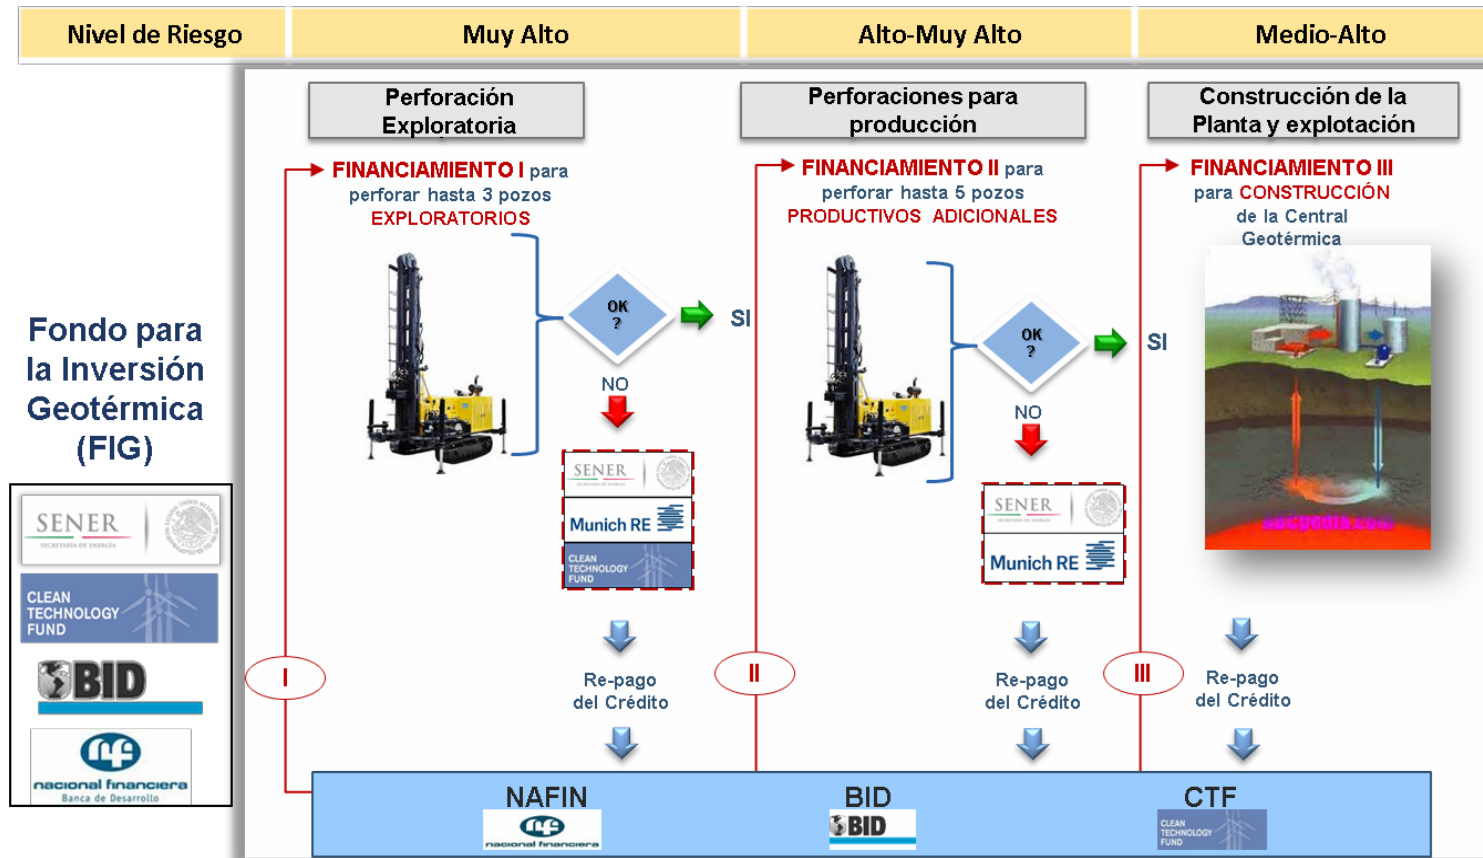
| Nivel de Riesgo | Muy Alto | Alto-Muy Alto | Medio-Alto |
|---|---|---|---|

Fondo para la Inversión Geotérmica (FIG)

SENER SECRETARÍA DE ENERGÍA

CLEAN TECHNOLOGY FUND

BID

nafin nacional financiera Banca de Desarrollo

Perforación Exploratoria

FINANCIAMIENTO I para perforar hasta 3 pozos EXPLORATORIOS

OK ?

SI

NO

SENER

Munich RE

CLEAN TECHNOLOGY FUND

Re-pago del Crédito

I

Perforaciones para producción

FINANCIAMIENTO II para perforar hasta 5 pozos PRODUCTIVOS ADICIONALES

OK ?

SI

NO

SENER

Munich RE

Re-pago del Crédito

II

Construcción de la Planta y explotación

FINANCIAMIENTO III para CONSTRUCCIÓN de la Central Geotérmica

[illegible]

Re-pago del Crédito

III

NAFIN
nacional financiera

BID
BID

CTF
CLEAN TECHNOLOGY FUND